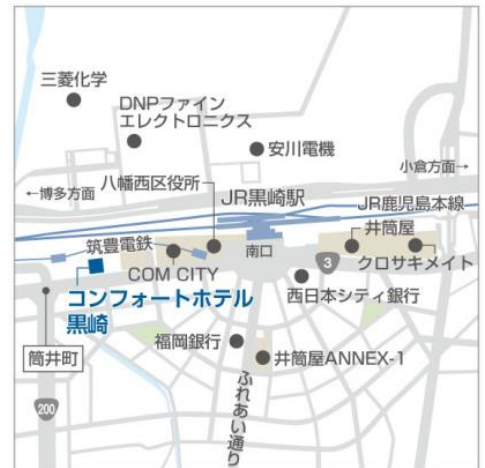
三菱化学

DNPファイン
エレクトロニクス

安川電機

小倉方面→

←博多方面

八幡西区役所

JR黒崎駅

JR鹿児島本線

井筒屋

筑豊電鉄

南口

COM CITY

3

クロサキメイト

コンフォートホテル
黒崎

西日本シティ銀行

筒井町

福岡銀行

井筒屋ANNEX-1

ふれあい通り

200